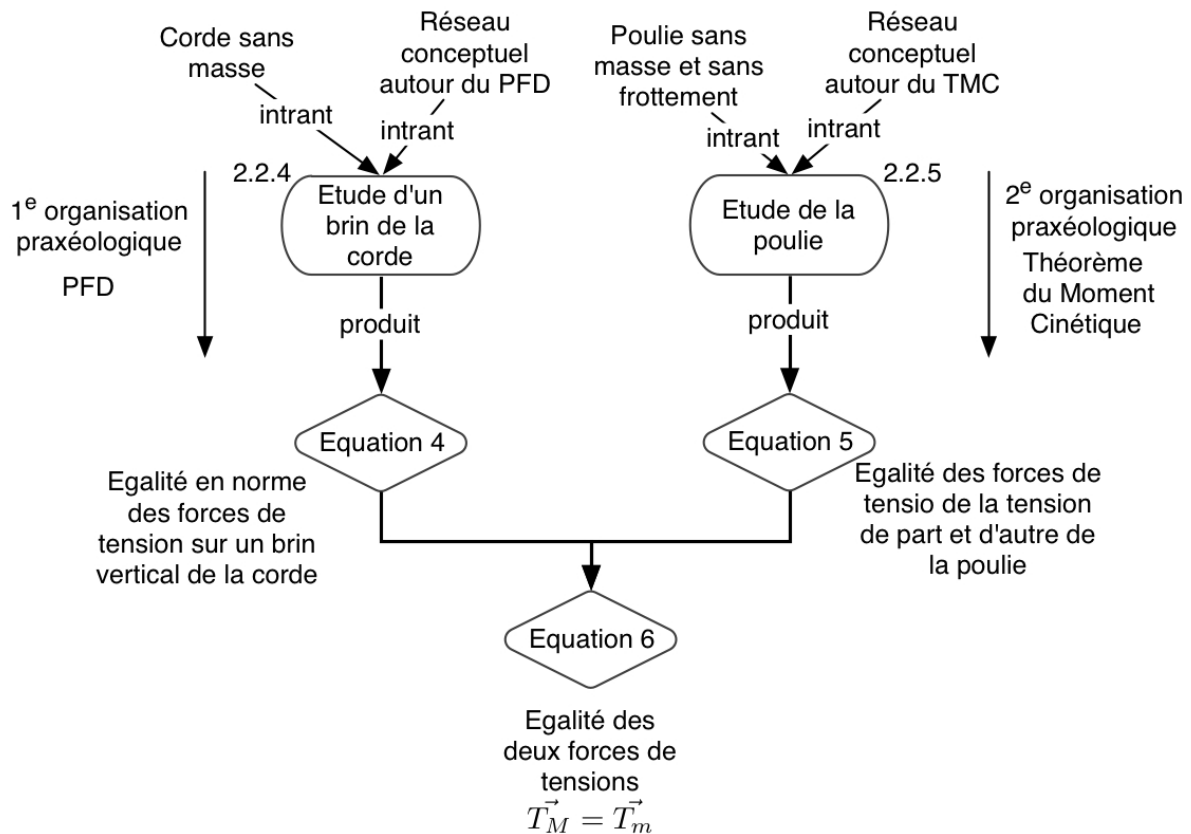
Corde sans masse

intrant

Réseau conceptuel autour du PFD

intrant

Poulie sans masse et sans frottement

intrant

Réseau conceptuel autour du TMC

intrant

2.2.4

Etude d'un brin de la corde

2.2.5

Etude de la poulie

$1^e$ organisation praxéologique

PFD

$2^e$ organisation praxéologique

Théorème du Moment Cinétique

produit

produit

Equation 4

Equation 5

Egalité en norme des forces de tension sur un brin vertical de la corde

Egalité des forces de tensio de la tension de part et d'autre de la poulie

Equation 6

Egalité des deux forces de tensions

$\vec{T_M} = \vec{T_m}$